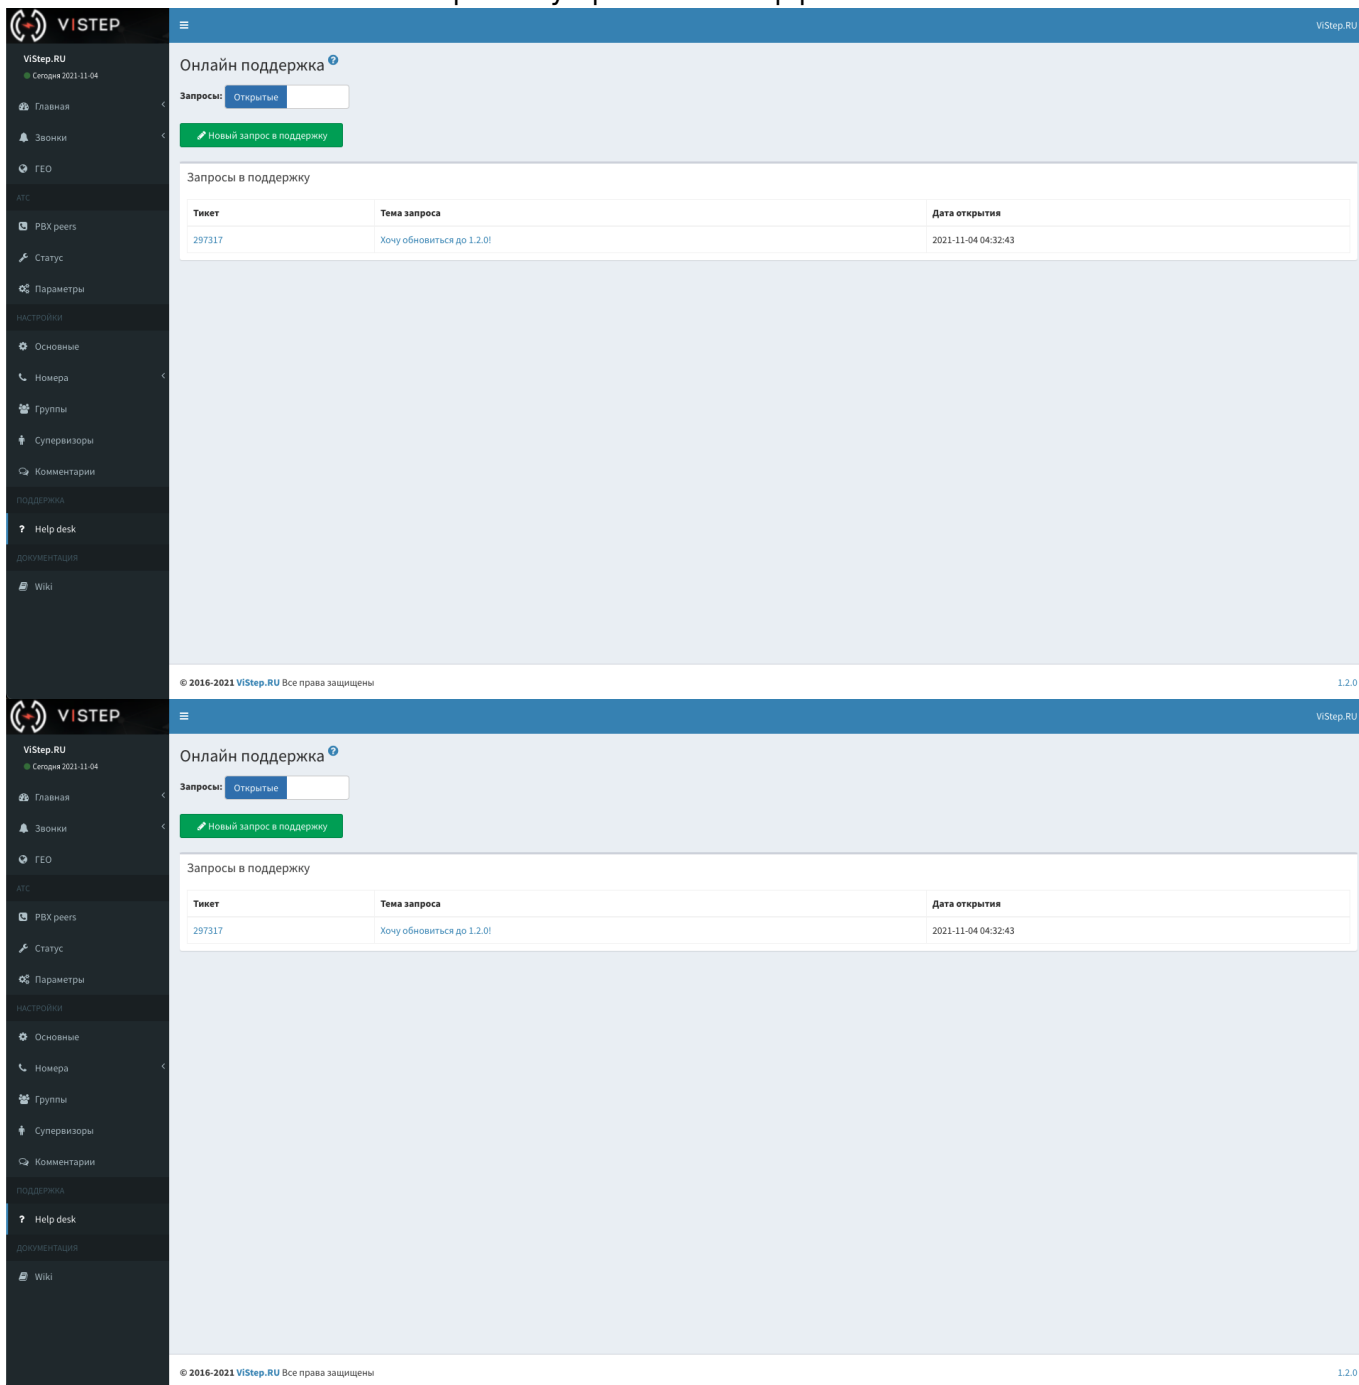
VISTEP

ViStep.RU
Сегодня 2021-11-04

Главная
Звонки
ГЕО
АТС
PBX peers
Статус
Параметры
НАСТРОЙКИ
Основные
Номера
Группы
Супервизоры
Комментарии
ПОДДЕРЖКА
Help desk
ДОКУМЕНТАЦИЯ
Wiki

ViStep.RU

Онлайн поддержка

Запросы: Открытые

Новый запрос в поддержку

Запросы в поддержку

| Тикет | Тема запроса | Дата открытия |
|---|---|---|
| 297317 | Хочу обновиться до 1.2.0! | 2021-11-04 04:32:43 |

© 2016-2021 ViStep.RU Все права защищены

1.2.0

VISTEP

ViStep.RU
Сегодня 2021-11-04

Главная
Звонки
ГЕО
АТС
PBX peers
Статус
Параметры
НАСТРОЙКИ
Основные
Номера
Группы
Супервизоры
Комментарии
ПОДДЕРЖКА
Help desk
ДОКУМЕНТАЦИЯ
Wiki

ViStep.RU

Онлайн поддержка

Запросы: Открытые

Новый запрос в поддержку

Запросы в поддержку

| Тикет | Тема запроса | Дата открытия |
|---|---|---|
| 297317 | Хочу обновиться до 1.2.0! | 2021-11-04 04:32:43 |

© 2016-2021 ViStep.RU Все права защищены

1.2.0